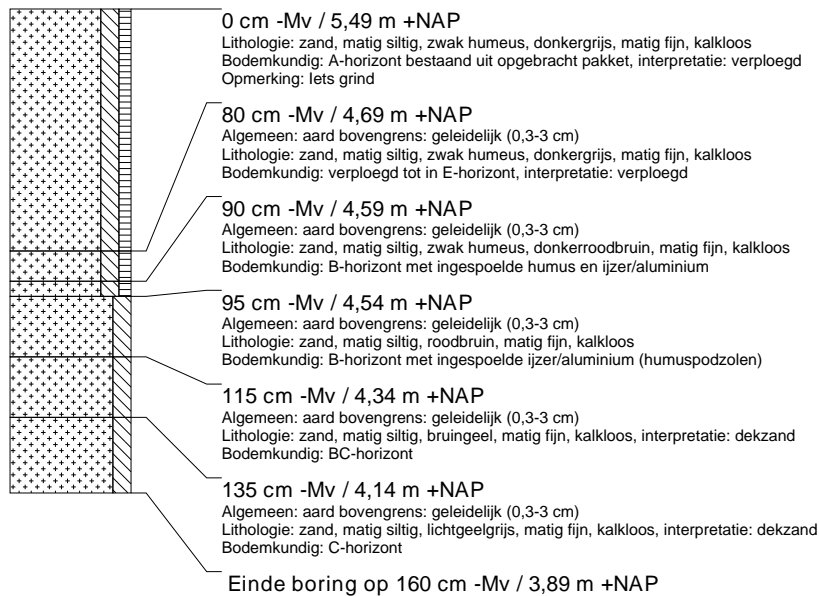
0 cm -Mv / 5,49 m +NAP
Lithologie: zand, matig siltig, zwak humeus, donkergrijs, matig fijn, kalkloos
Bodemkundig: A-horizont bestaand uit opgebracht pakket, interpretatie: verploegd
Opmerking: Iets grind

80 cm -Mv / 4,69 m +NAP
Algemeen: aard bovengrens: geleidelijk (0,3-3 cm)
Lithologie: zand, matig siltig, zwak humeus, donkergrijs, matig fijn, kalkloos
Bodemkundig: verploegd tot in E-horizont, interpretatie: verploegd

90 cm -Mv / 4,59 m +NAP
Algemeen: aard bovengrens: geleidelijk (0,3-3 cm)
Lithologie: zand, matig siltig, zwak humeus, donkerroodbruin, matig fijn, kalkloos
Bodemkundig: B-horizont met ingespoelde humus en ijzer/aluminium

95 cm -Mv / 4,54 m +NAP
Algemeen: aard bovengrens: geleidelijk (0,3-3 cm)
Lithologie: zand, matig siltig, roodbruin, matig fijn, kalkloos
Bodemkundig: B-horizont met ingespoelde ijzer/aluminium (humuspodzolen)

115 cm -Mv / 4,34 m +NAP
Algemeen: aard bovengrens: geleidelijk (0,3-3 cm)
Lithologie: zand, matig siltig, bruingeel, matig fijn, kalkloos, interpretatie: dekzand
Bodemkundig: BC-horizont

135 cm -Mv / 4,14 m +NAP
Algemeen: aard bovengrens: geleidelijk (0,3-3 cm)
Lithologie: zand, matig siltig, lichtgeelgrijs, matig fijn, kalkloos, interpretatie: dekzand
Bodemkundig: C-horizont

Einde boring op 160 cm -Mv / 3,89 m +NAP